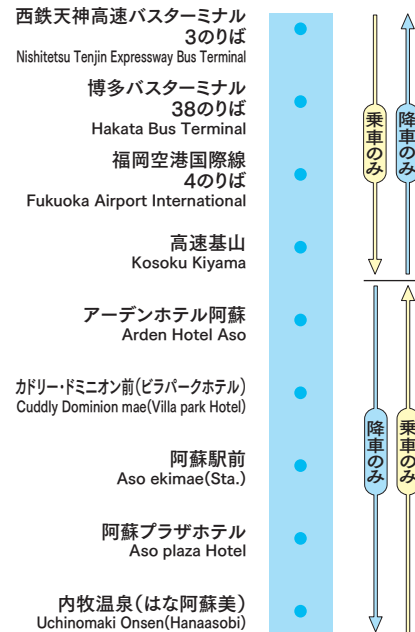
西鉄天神高速バスターミナル
3のりば
Nishitetsu Tenjin Expressway Bus Terminal

博多バスターミナル
38のりば
Hakata Bus Terminal

福岡空港国際線
4のりば
Fukuoka Airport International

高速基山
Kosoku Kiyama

アーデンホテル阿蘇
Arden Hotel Aso

カドリー・ドミニオン前(ビラパークホテル)
Cuddly Dominion mae(Villa park Hotel)

阿蘇駅前
Aso ekimae(Sta.)

阿蘇プラザホテル
Aso plaza Hotel

内牧温泉(はな阿蘇美)
Uchinomaki Onsen(Hanaasobi)

乗車のみ

降車のみ

降車のみ

乗車のみ